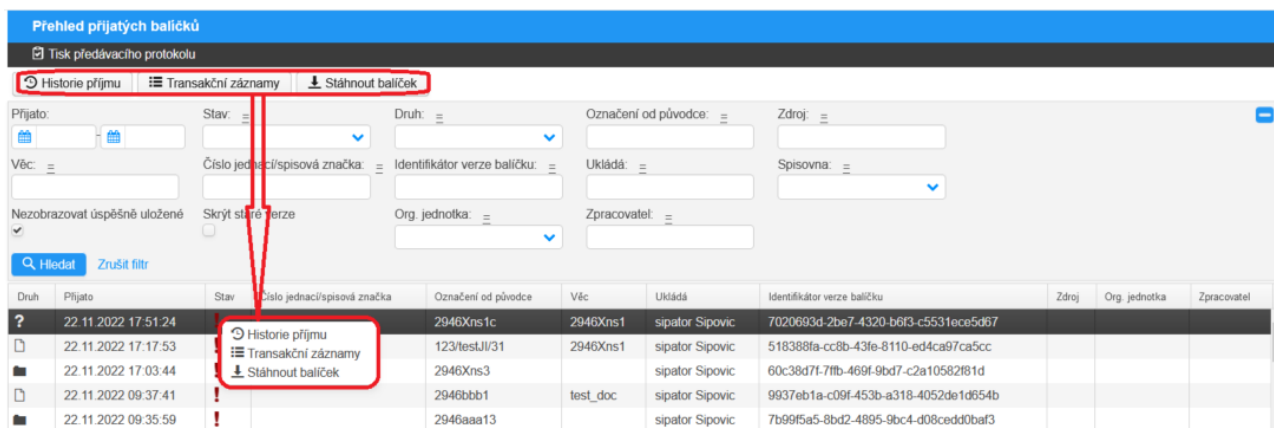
Přehled přijatých balíčků

Tisk předávacího protokolu

Historie příjmu | Transakční záznamy | Stáhnout balíček

Přijato:
Stav: =
Druh: =
Označení od původce: =
Zdroj: =

Věc: =
Číslo jednací/spisová značka: =
Identifikátor verze balíčku: =
Ukládá: =
Spisovna: =

Nezobrazovat úspěšně uložené
Skrýt staré verze
Org. jednotka: =
Zpracovatel: =

Hledat
Zrušit filtr

| Druh | Přijato | Stav | Číslo jednací/spisová značka | Označení od původce | Věc | Ukládá | Identifikátor verze balíčku | Zdroj | Org. jednotka | Zpracovatel |
|---|---|---|---|---|---|---|---|---|---|---|
| ? | 22.11.2022 17:51:24 | | | 2946Xns1c | 2946Xns1 | sipator Sipovic | 7020693d-2be7-4320-b6f3-c5531ece5d67 | | | |
| | 22.11.2022 17:17:53 | ! | | 123/testJI/31 | 2946Xns1 | sipator Sipovic | 518388fa-cc8b-43fe-8110-ed4ca97ca5cc | | | |
| | 22.11.2022 17:03:44 | ! | | 2946Xns3 | | sipator Sipovic | 60c38d7f-7ffb-469f-9bd7-c2a10582f81d | | | |
| | 22.11.2022 09:37:41 | ! | | 2946bbb1 | test_doc | sipator Sipovic | 9937eb1a-c09f-453b-a318-4052de1d654b | | | |
| | 22.11.2022 09:35:59 | ! | | 2946aaa13 | | sipator Sipovic | 7b99f5a5-8bd2-4895-9bc4-d08cedd0baf3 | | | |

Historie příjmu
Transakční záznamy
Stáhnout balíček